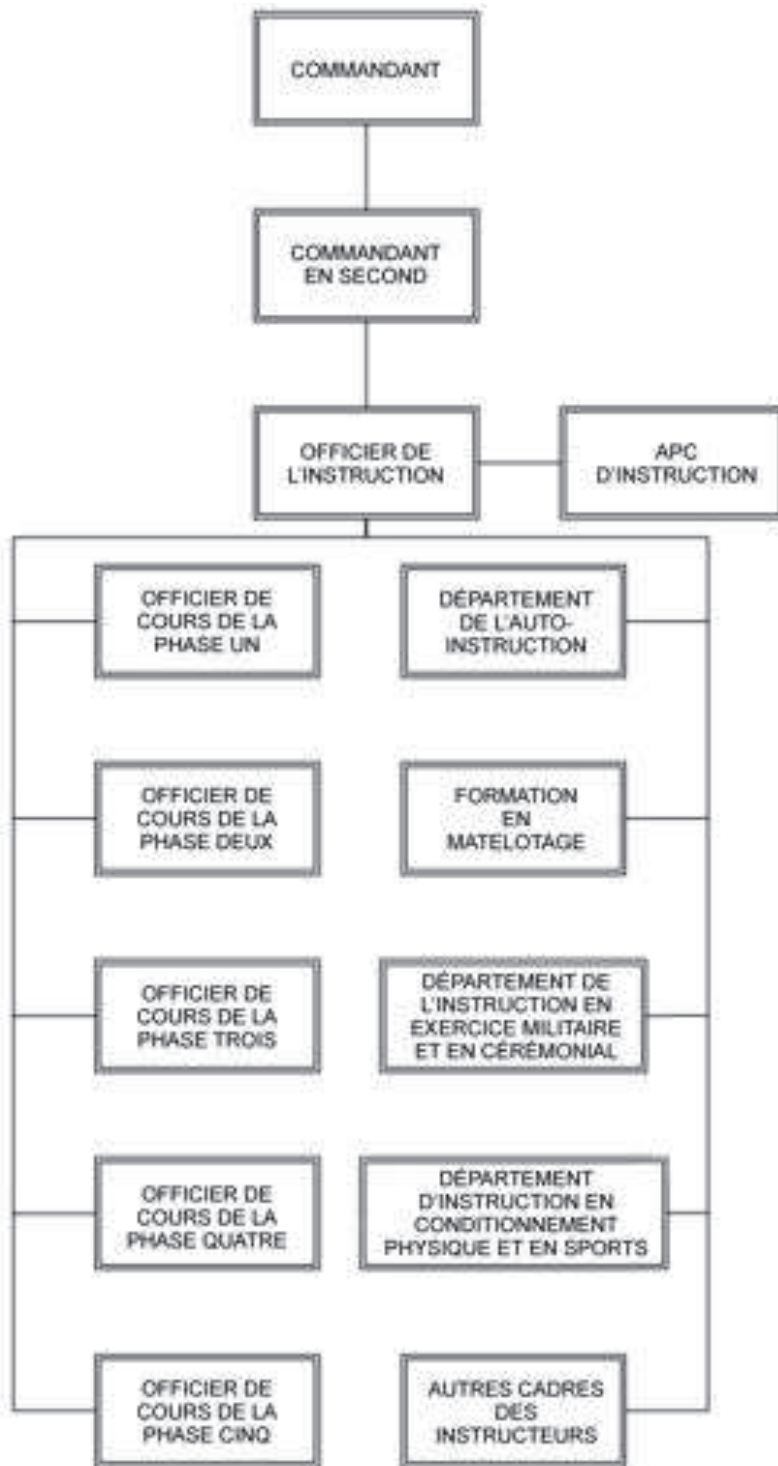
COMMANDANT

COMMANDANT EN SECOND

OFFICIER DE L'INSTRUCTION

APC D'INSTRUCTION

OFFICIER DE COURS DE LA PHASE UN

DÉPARTEMENT DE L'AUTO-INSTRUCTION

OFFICIER DE COURS DE LA PHASE DEUX

FORMATION EN MATELOTAGE

OFFICIER DE COURS DE LA PHASE TROIS

DÉPARTEMENT DE L'INSTRUCTION EN EXERCICE MILITAIRE ET EN CÉRÉMONIAL

OFFICIER DE COURS DE LA PHASE QUATRE

DÉPARTEMENT D'INSTRUCTION EN CONDITIONNEMENT PHYSIQUE ET EN SPORTS

OFFICIER DE COURS DE LA PHASE CINQ

AUTRES CADRES DES INSTRUCTEURS